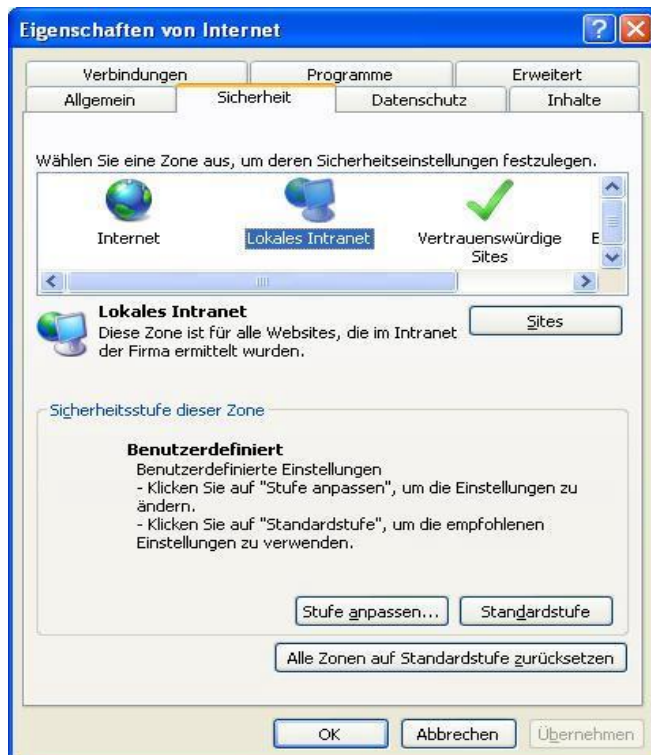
Eigenschaften von Internet

Verbindungen
Programme
Erweitert
Allgemein
Sicherheit
Datenschutz
Inhalte

Wählen Sie eine Zone aus, um deren Sicherheitseinstellungen festzulegen.

Internet
Lokales Intranet
Vertrauenswürdige Sites
E

Lokales Intranet
Diese Zone ist für alle Websites, die im Intranet der Firma ermittelt wurden.

Sites

Sicherheitsstufe dieser Zone

Benutzerdefiniert
Benutzerdefinierte Einstellungen
- Klicken Sie auf "Stufe anpassen", um die Einstellungen zu ändern.
- Klicken Sie auf "Standardstufe", um die empfohlenen Einstellungen zu verwenden.

Stufe anpassen...
Standardstufe

Alle Zonen auf Standardstufe zurücksetzen

OK
Abbrechen
Übernehmen